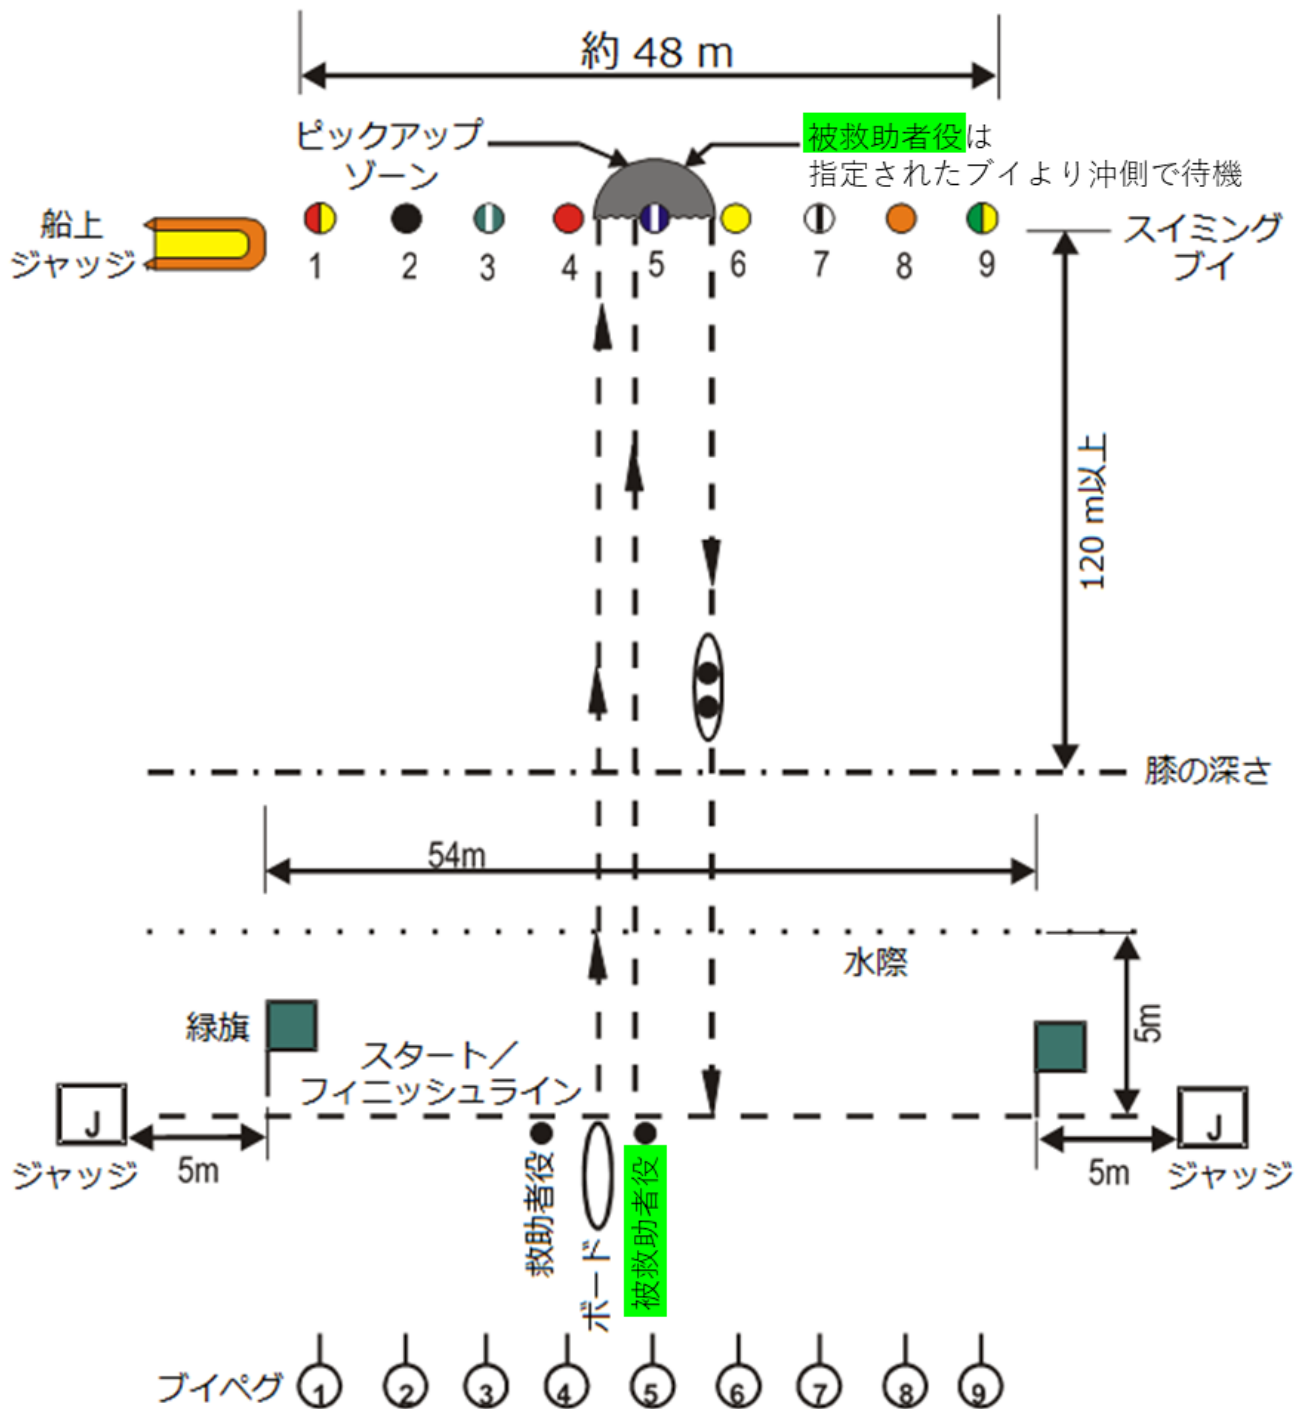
約 48 m

ピックアップゾーン

被救助者役は指定されたブイより沖側で待機

船上ジャッジ

1 2 3 4 5 6 7 8 9

スイミングブイ

120 m以上

膝の深さ

54m

水際

5m

緑旗

スタート／フィニッシュライン

J
ジャッジ
5m

J
ジャッジ
5m

救助者役

ボード

被救助者役

ブイペグ 1 2 3 4 5 6 7 8 9